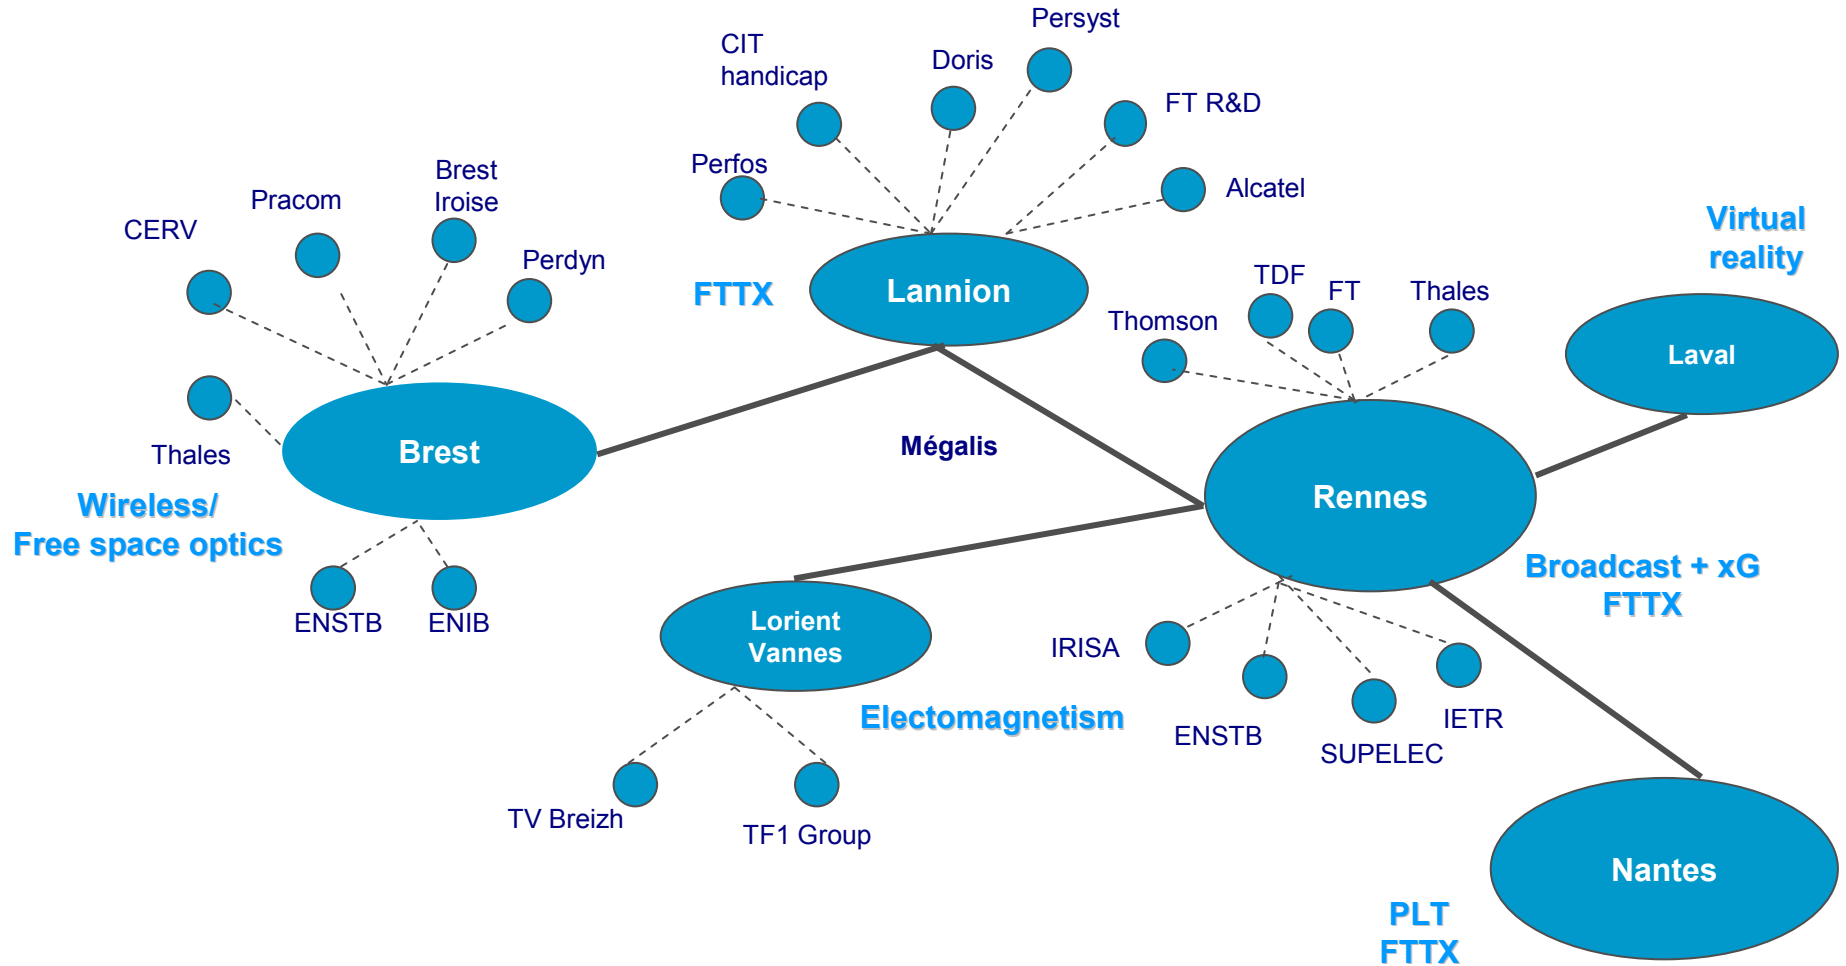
CIT handicap

Doris

Persyst

FT R&D

Perfos

Alcatel

Brest Iroise

Pracom

CERV

Perdyn

FTTX

Lannion

Virtual reality

TDF

FT

Thales

Thomson

Laval

Thales

Brest

Mégalis

Rennes

Wireless/ Free space optics

Broadcast + xG FTTX

ENSTB

ENIB

Lorient Vannes

IRISA

Electomagnetism

IETR

ENSTB

SUPELEC

TV Breizh

TF1 Group

Nantes

PLT FTTX